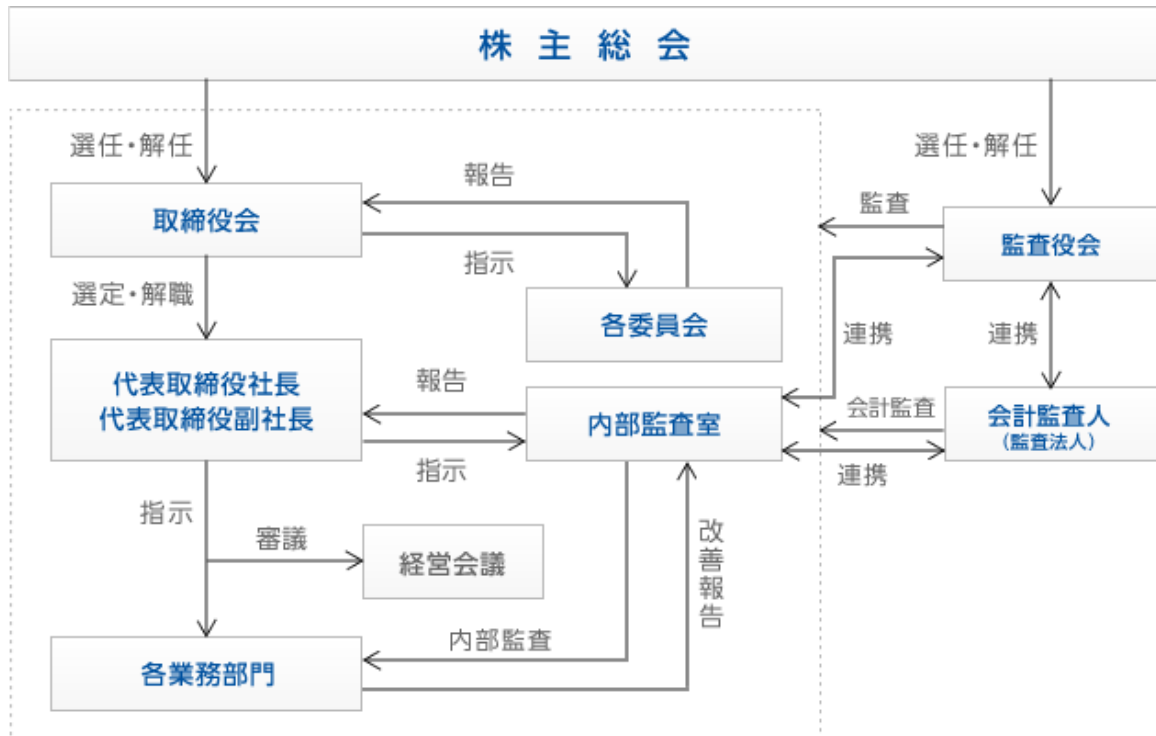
株 主 総 会

選任・解任

取締役会

報告

指示

各委員会

選定・解職

代表取締役社長
代表取締役副社長

報告

指示

内部監査室

指示

審議

経営会議

各業務部門

内部監査

改善報告

選任・解任

監査

監査役会

連携

連携

会計監査

会計監査人
（監査法人）

連携